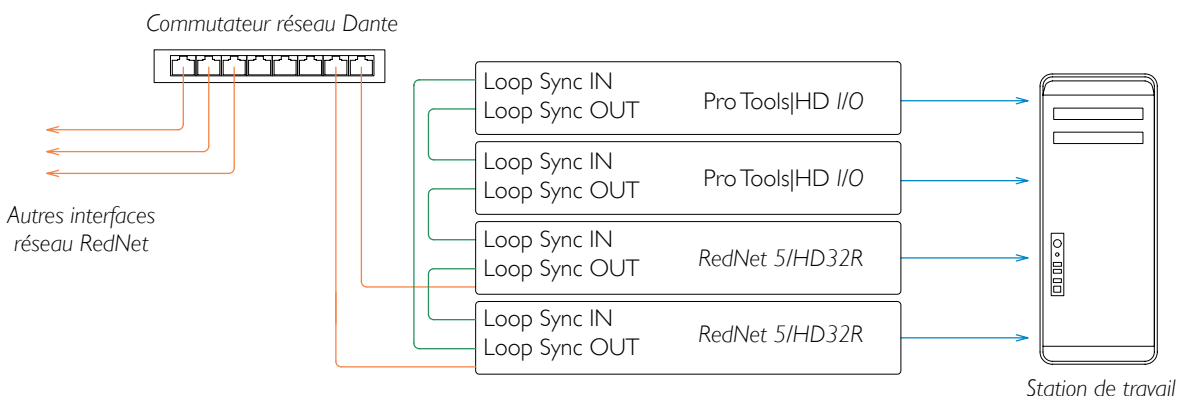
Commutateur réseau Dante

Autres interfaces réseau RedNet

Loop Sync IN
Loop Sync OUT
Pro Tools|HD I/O

Loop Sync IN
Loop Sync OUT
Pro Tools|HD I/O

Loop Sync IN
Loop Sync OUT
RedNet 5/HD32R

Loop Sync IN
Loop Sync OUT
RedNet 5/HD32R

Station de travail